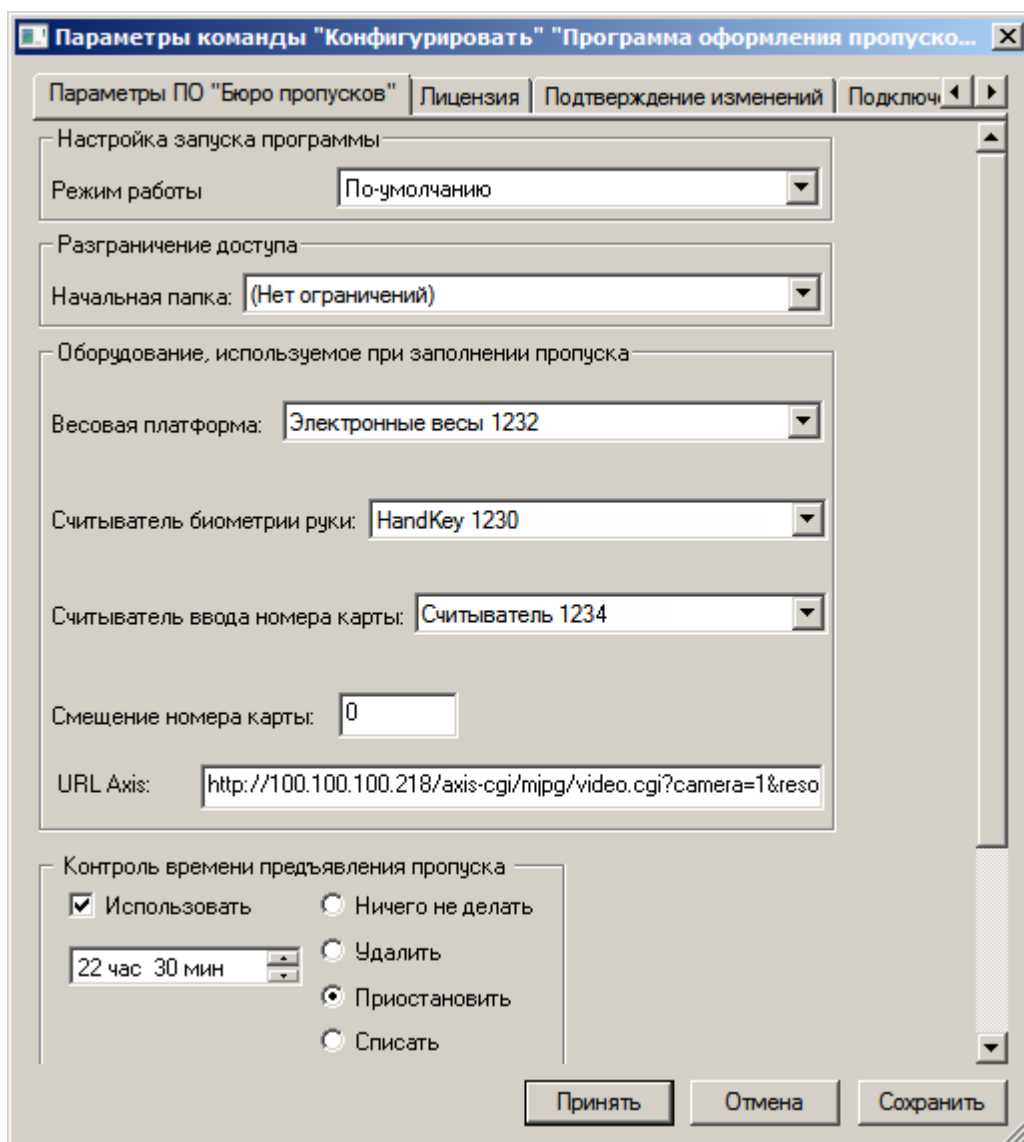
Параметры команды "Конфигурировать" "Программа оформления пропуско...

Параметры ПО "Бюро пропусков" | Лицензия | Подтверждение изменений | Подключ

Настройка запуска программы

Режим работы По-умолчанию

Разграничение доступа

Начальная папка: (Нет ограничений)

Оборудование, используемое при заполнении пропуска

Весовая платформа: Электронные весы 1232

Считыватель биометрии руки: HandKey 1230

Считыватель ввода номера карты: Считыватель 1234

Смещение номера карты: 0

URL Axis: http://100.100.100.218/axis-cgi/mjpg/video.cgi?camera=1&reso

Контроль времени предъявления пропуска

Использовать

22 час 30 мин

Ничего не делать

Удалить

Приостановить

Списать

Принять Отмена Сохранить